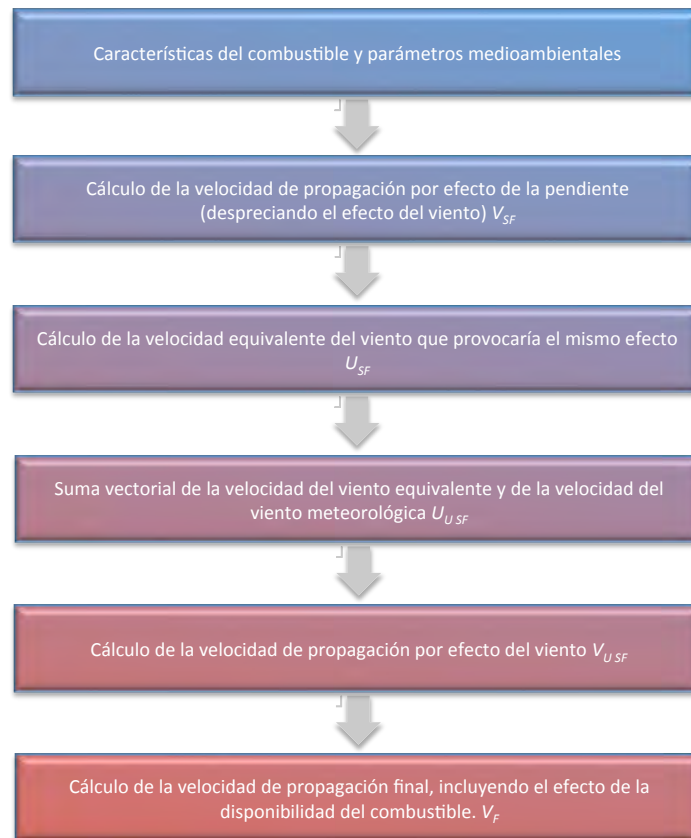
Características del combustible y parámetros medioambientales

Cálculo de la velocidad de propagación por efecto de la pendiente (despreciando el efecto del viento) $V_{SF}$

Cálculo de la velocidad equivalente del viento que provocaría el mismo efecto $U_{SF}$

Suma vectorial de la velocidad del viento equivalente y de la velocidad del viento meteorológica $U_{U\,SF}$

Cálculo de la velocidad de propagación por efecto del viento $V_{U\,SF}$

Cálculo de la velocidad de propagación final, incluyendo el efecto de la disponibilidad del combustible. $V_F$